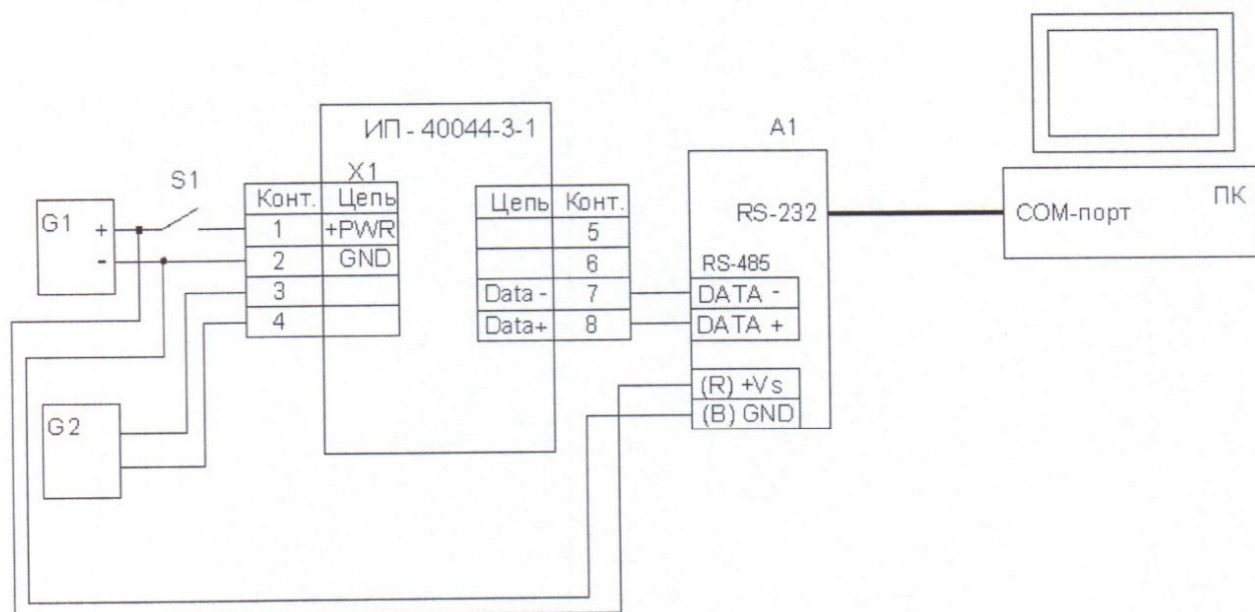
ИП - 40044-3-1

X1

| Конт. | Цепь |
|---|---|
| 1 | +PWR |
| 2 | GND |
| 3 | |
| 4 | |

| Цепь | Конт. |
|---|---|
| | 5 |
| | 6 |
| Data - | 7 |
| Data+ | 8 |

S1

G1 + -

G2

A1

RS-232

RS-485

DATA -

DATA +

(R) +Vs

(B) GND

COM-порт

ПК